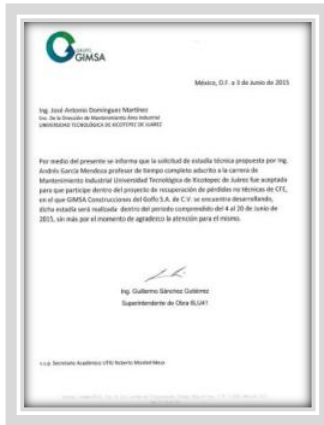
GRUPO GIMSA

México, D.F. a 3 de Junio de 2015

Ing. José Antonio Domínguez Martínez
Enc. De la Dirección de Mantenimiento Área Industrial
UNIVERSIDAD TECNOLÓGICA DE XICOTEPEC DE JUÁREZ

Por medio del presente se informa que la solicitud de estadía técnica propuesta por Ing. Andrés García Mendoza profesor de tiempo completo adscrito a la carrera de Mantenimiento Industrial Universidad Tecnológica de Xicotepec de Juárez fue aceptada para que participe dentro del proyecto de recuperación de pérdidas no técnicas de CFE, en el que GIMSA Construcciones del Golfo S.A. de C.V. se encuentra desarrollando, dicha estadía será realizada dentro del periodo comprendido del 4 al 20 de Junio de 2015, sin más por el momento de agradezco la atención para el mismo.

Ing. Guillermo Sánchez Gutiérrez
Superintendente de Obra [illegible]

c.c.p. Secretario Académico UTXJ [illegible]

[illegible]